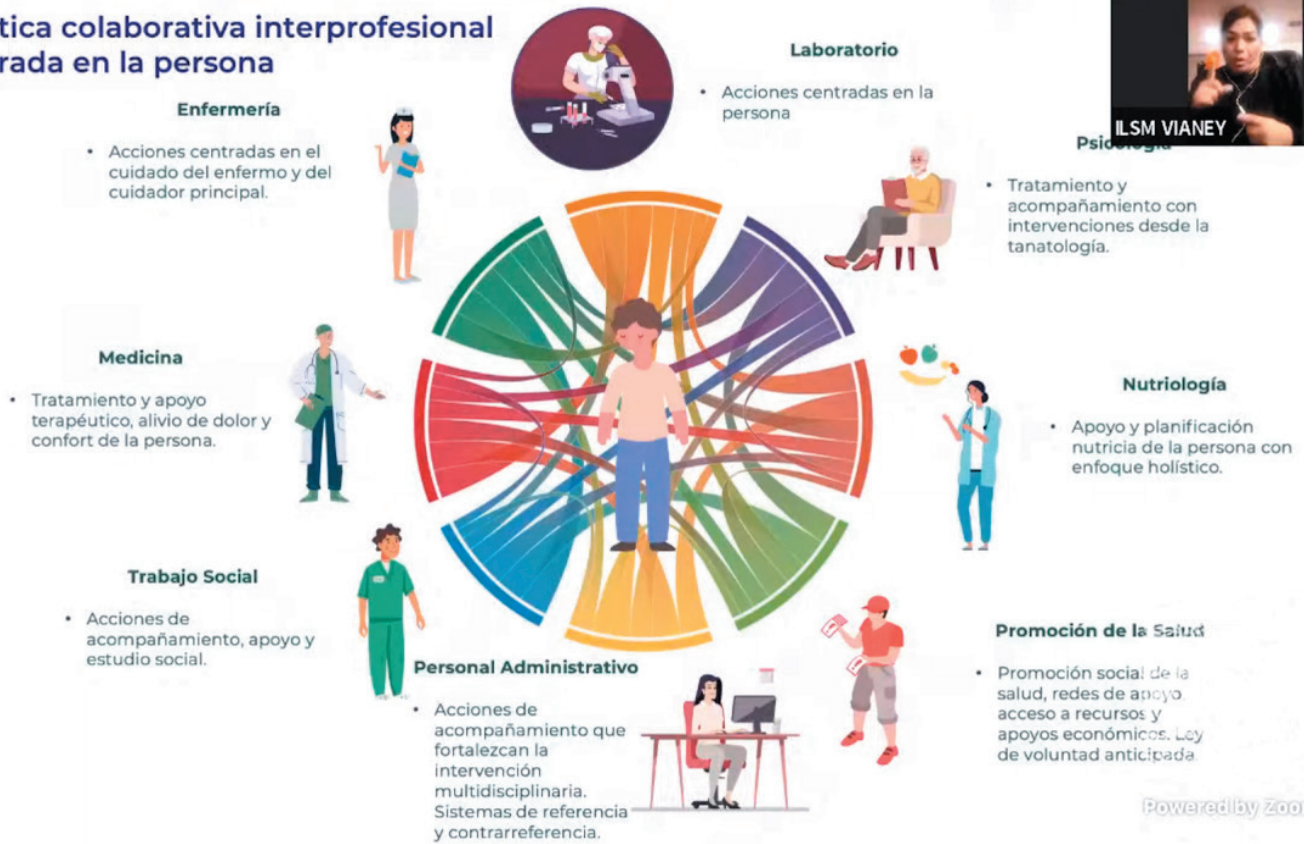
tica colaborativa interprofesional
rada en la persona

Laboratorio

• Acciones centradas en la persona

ILSM VIANEY

Psic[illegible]

• Tratamiento y acompañamiento con intervenciones desde la tanatología.

Enfermería

• Acciones centradas en el cuidado del enfermo y del cuidador principal.

Medicina

• Tratamiento y apoyo terapéutico, alivio de dolor y confort de la persona.

Nutriología

• Apoyo y planificación nutricia de la persona con enfoque holístico.

Trabajo Social

• Acciones de acompañamiento, apoyo y estudio social.

Personal Administrativo

• Acciones de acompañamiento que fortalezcan la intervención multidisciplinaria. Sistemas de referencia y contrarreferencia.

Promoción de la Salud

• Promoción social de la salud, redes de apoyo acceso a recursos y apoyos económicos. Ley de voluntad anticipada.

Powered by Zoo